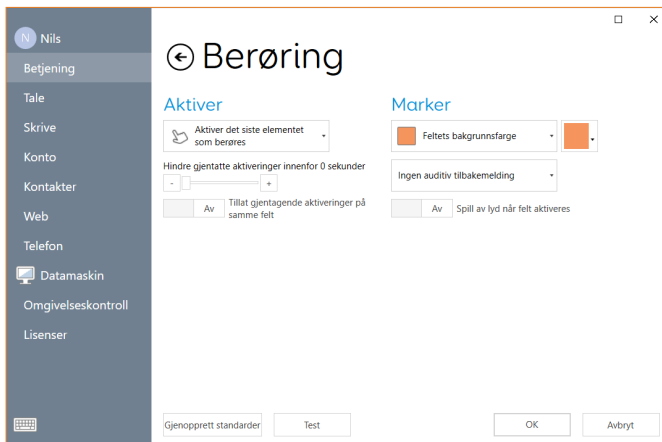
N Nils
Betjening
Tale
Skrive
Konto
Kontakter
Web
Telefon
Datamaskin
Omgivelseskontroll
Lisenser

Berøring

Aktiver

Aktiver det siste elementet som berøres

Hindre gjentatte aktiveringer innenfor 0 sekunder

-
+

Av Tillat gjentagende aktiveringer på samme felt

Marker

Feltets bakgrunnsfarge

Ingen auditiv tilbakemelding

Av Spill av lyd når felt aktiveres

Gjenopprett standarder
Test
OK
Avbryt